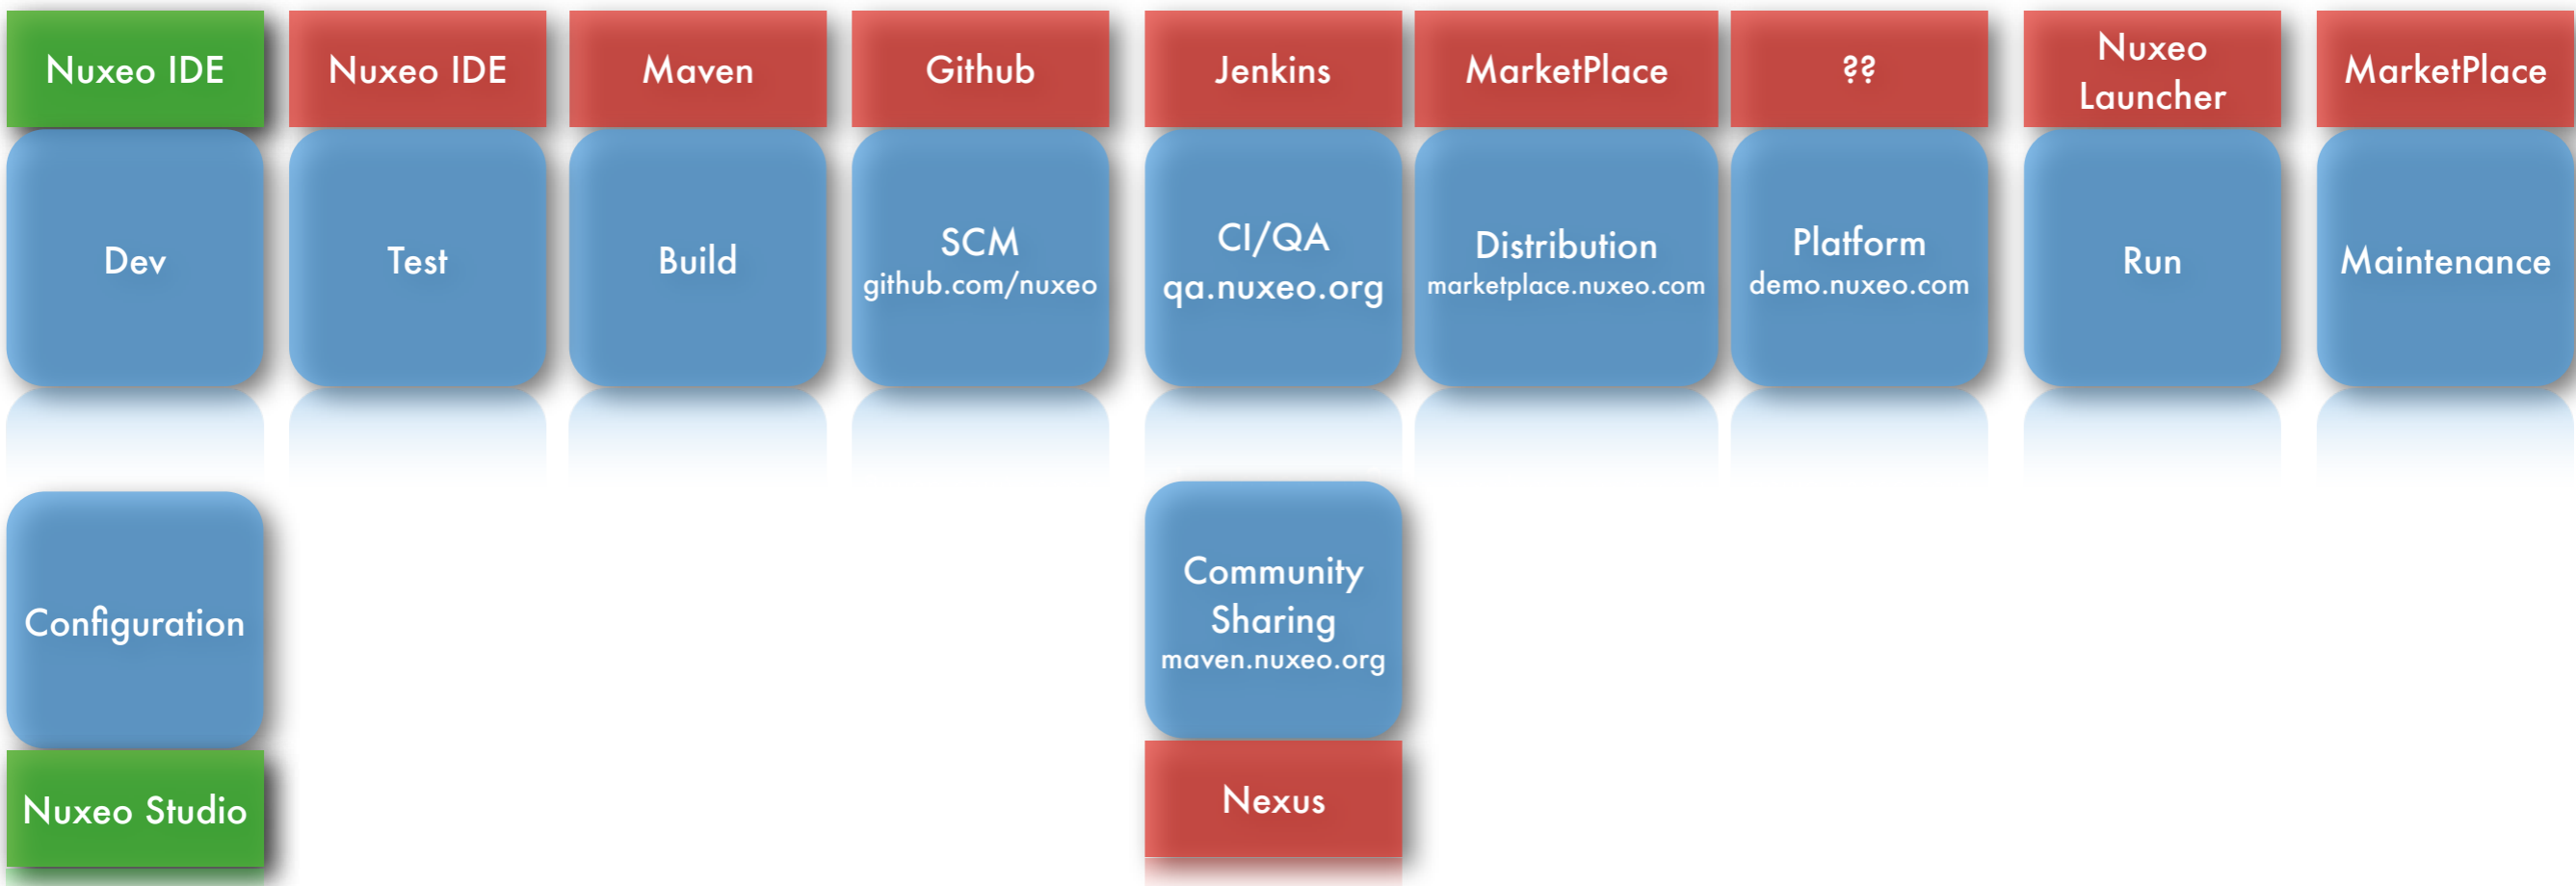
Nuxeo IDE

Dev

Nuxeo IDE

Test

Maven

Build

Github

SCM
github.com/nuxeo

Jenkins

CI/QA
qa.nuxeo.org

MarketPlace

Distribution
marketplace.nuxeo.com

??

Platform
demo.nuxeo.com

Nuxeo Launcher

Run

MarketPlace

Maintenance

Configuration

Nuxeo Studio

Community Sharing
maven.nuxeo.org

Nexus